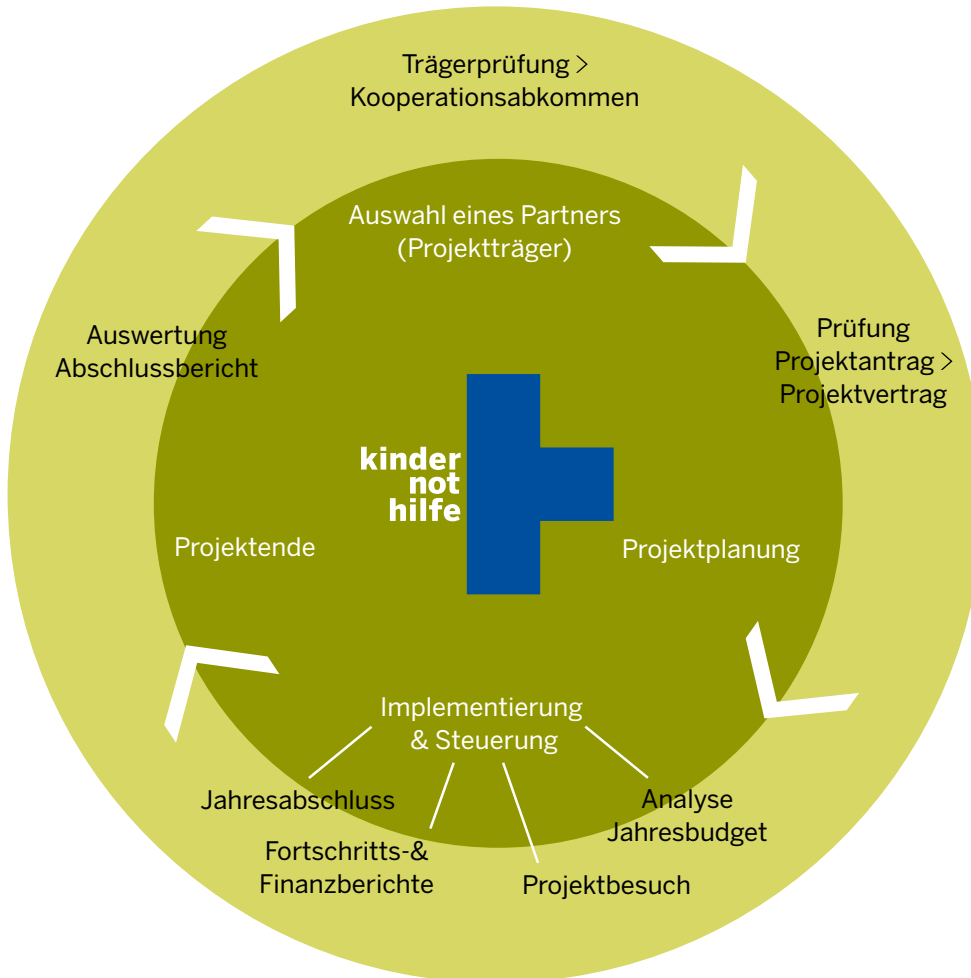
Trägerprüfung >
Kooperationsabkommen

Auswahl eines Partners
(Projektträger)

Prüfung
Projektantrag >
Projektvertrag

Auswertung
Abschlussbericht

kinder
not
hilfe

Projektende

Projektplanung

Implementierung
& Steuerung

Jahresabschluss

Analyse
Jahresbudget

Fortschritts-&
Finanzberichte

Projektbesuch